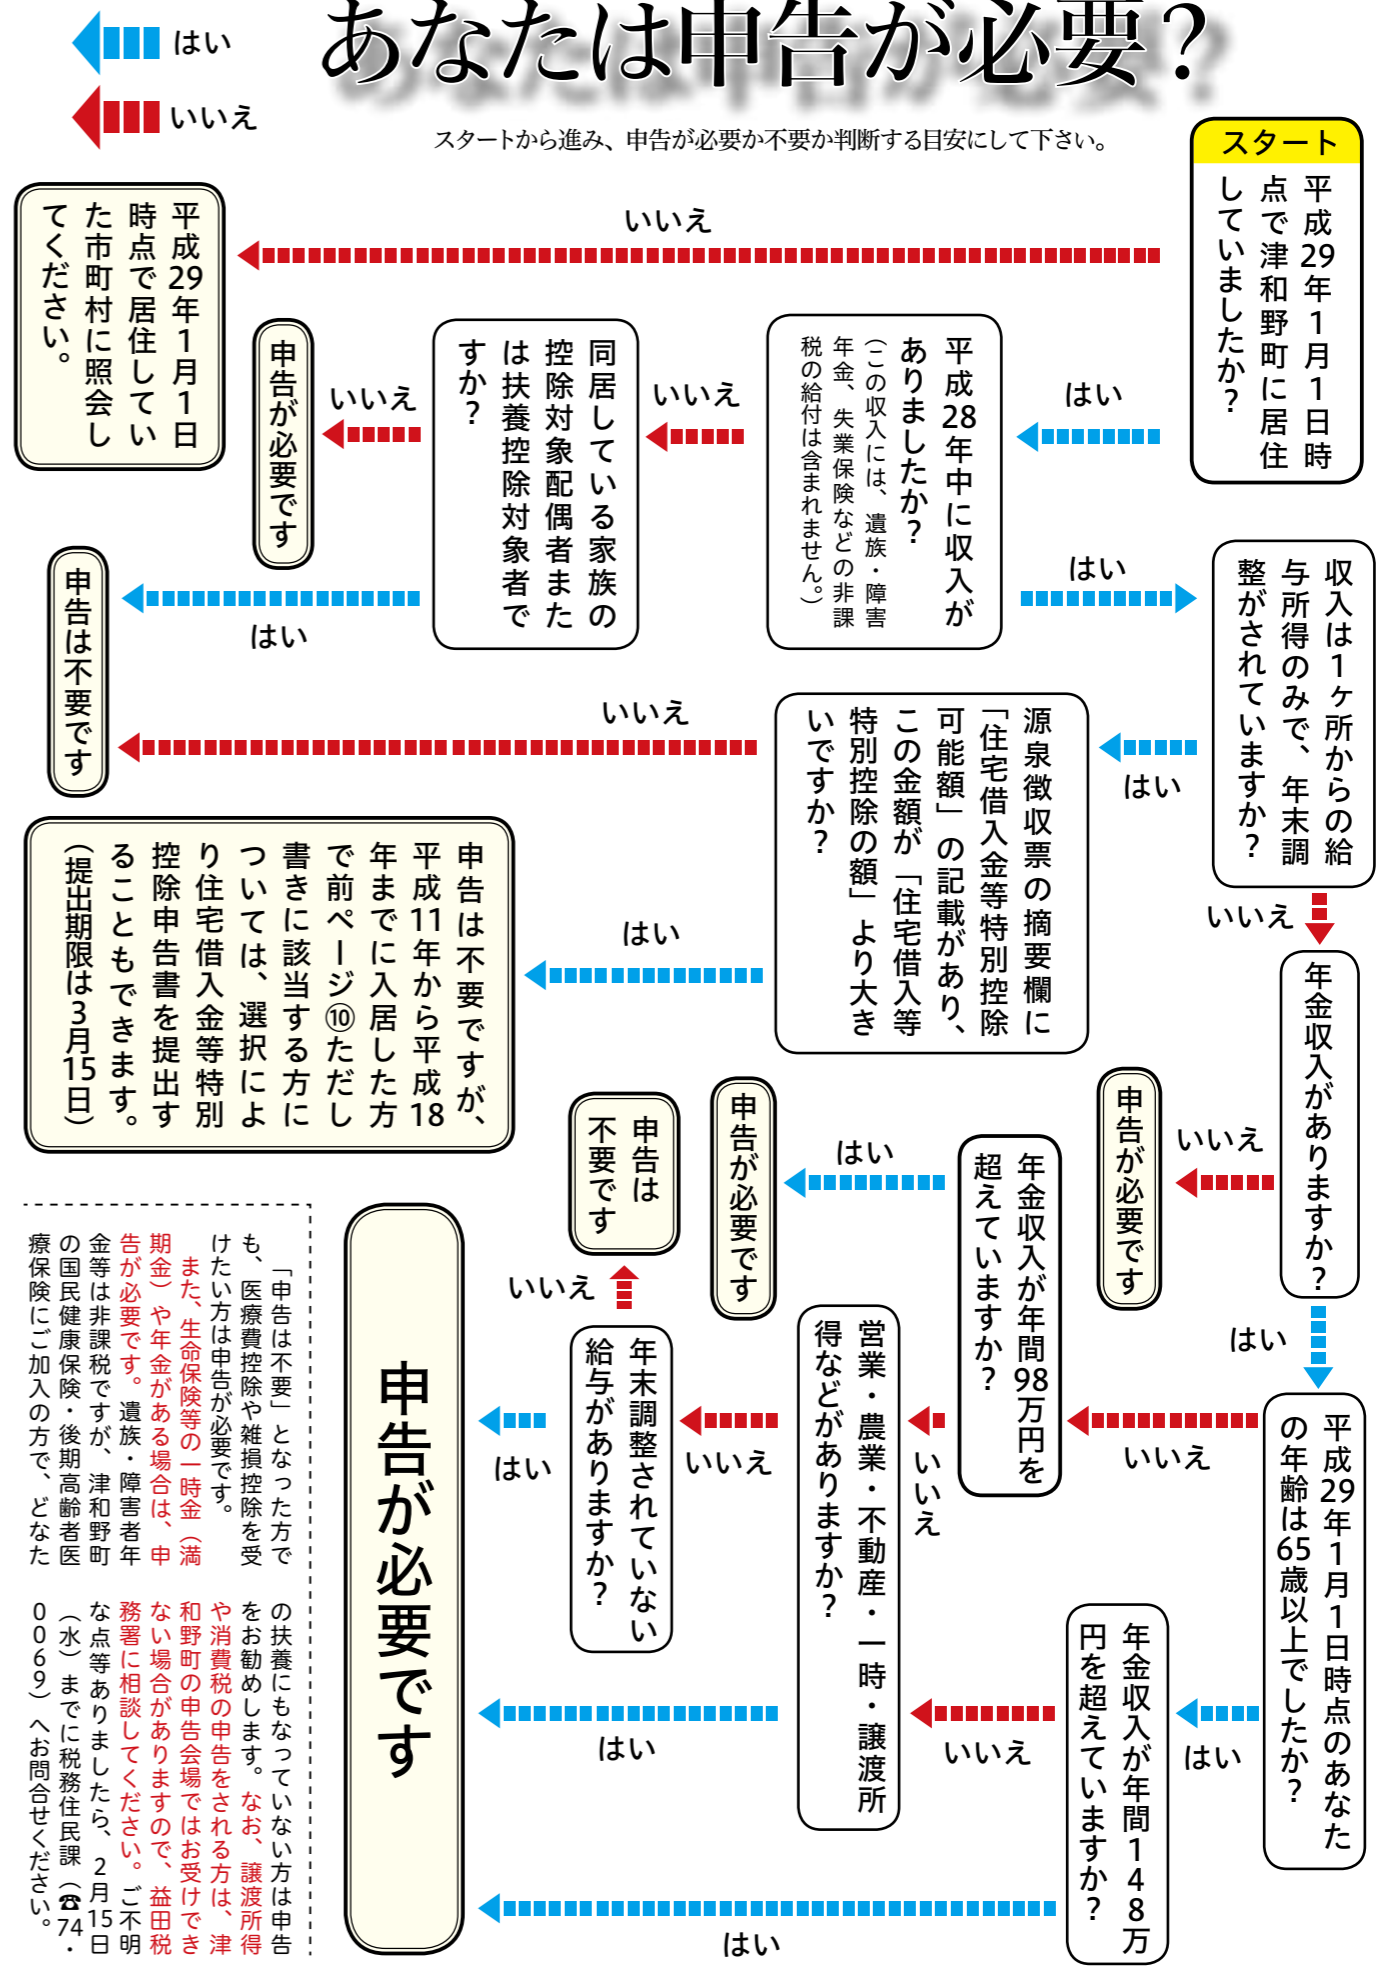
はい

いいえ

あなたは申告が必要？

スタートから進み、申告が必要か不要か判断する目安にして下さい。

スタート

平成29年1月1日時点で津和野町に居住していましたか？

いいえ

平成29年1月1日時点で居住していた市町村に照会してください。

はい

平成28年中に収入がありましたか？
（この収入には、遺族・障害年金、失業保険などの非課税の給付は含まれません。）

いいえ

同居している家族の控除対象配偶者または扶養控除対象者ですか？

いいえ

申告が必要です

はい

申告は不要です

はい

収入は1ヶ所からの給与所得のみで、年末調整がされていますか？

はい

源泉徴収票の摘要欄に「住宅借入金等特別控除可能額」の記載があり、この金額が「住宅借入等特別控除の額」より大きいですか？

いいえ

はい

申告は不要ですが、平成11年から平成18年までに入居した方で前ページ⑩ただし書きに該当する方については、選択により住宅借入金等特別控除申告書を提出することもできます。
（提出期限は3月15日）

いいえ

年金収入がありますか？

いいえ

申告が必要です

はい

年金収入が年間98万円を超えていますか？

はい

申告が必要です

申告は不要です

いいえ

はい

平成29年1月1日時点のあなたの年齢は65歳以上でしたか？

いいえ

営業・農業・不動産・一時・譲渡所得などがありますか？

いいえ

年末調整されていない給与がありますか？

いいえ

はい

申告が必要です

はい

年金収入が年間148万円を超えていますか？

いいえ

はい

はい

「申告は不要」となった方でも、医療費控除や雑損控除を受けたい方は申告が必要です。
また、生命保険等の一時金（満期金）や年金がある場合は、申告が必要です。遺族・障害者年金等は非課税ですが、津和野町の国民健康保険・後期高齢者医療保険にご加入の方で、どなたの扶養にもなっていない方は申告をお勧めします。なお、譲渡所得や消費税の申告をされる方は、津和野町の申告会場ではお受けできない場合がありますので、益田税務署に相談してください。ご不明な点等ありましたら、2月15日（水）までに税務住民課（☎74・0069）へお問合せください。